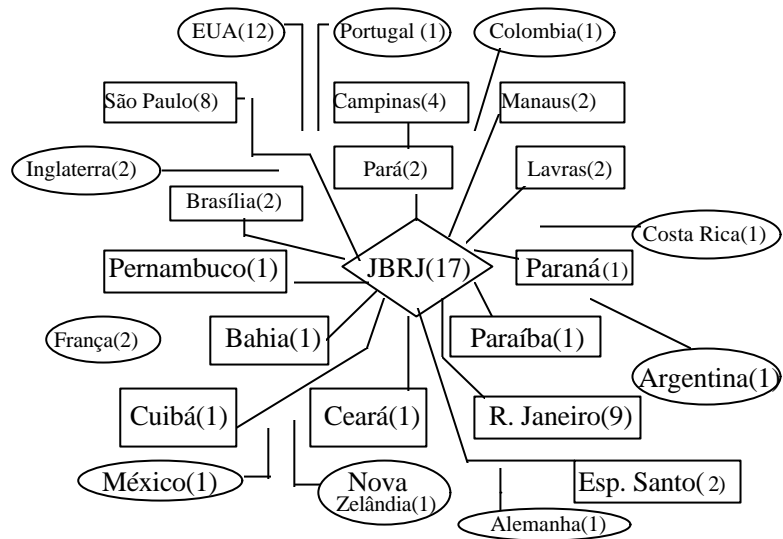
EUA(12)
Portugal (1)
Colombia(1)
São Paulo(8)
Campinas(4)
Manaus(2)
Inglaterra(2)
Pará(2)
Lavras(2)
Brasília(2)
Costa Rica(1)
Pernambuco(1)
JBRJ(17)
Paraná(1)
França(2)
Bahia(1)
Paraíba(1)
Argentina(1)
Cuibá(1)
Ceará(1)
R. Janeiro(9)
México(1)
Nova Zelândia(1)
Esp. Santo( 2)
Alemanha(1)